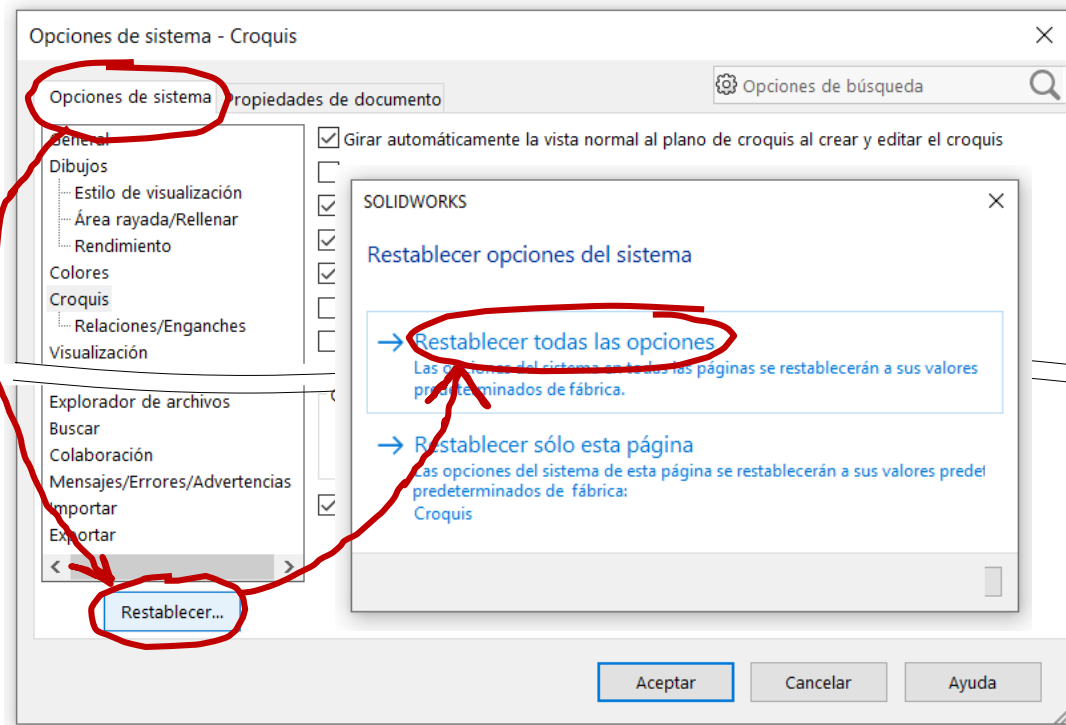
Opciones de sistema - Croquis

Opciones de sistema | Propiedades de documento

Opciones de búsqueda

General
Dibujos
Estilo de visualización
Área rayada/Rellenar
Rendimiento
Colores
Croquis
Relaciones/Enganches
Visualización

Explorador de archivos
Buscar
Colaboración
Mensajes/Errores/Advertencias
Importar
Exportar

Restablecer...

Girar automáticamente la vista normal al plano de croquis al crear y editar el croquis

SOLIDWORKS

Restablecer opciones del sistema

→ Restablecer todas las opciones
Las opciones del sistema en todas las páginas se restablecerán a sus valores predeterminados de fábrica.

→ Restablecer sólo esta página
Las opciones del sistema de esta página se restablecerán a sus valores predet predeterminados de fábrica:
Croquis

Aceptar | Cancelar | Ayuda